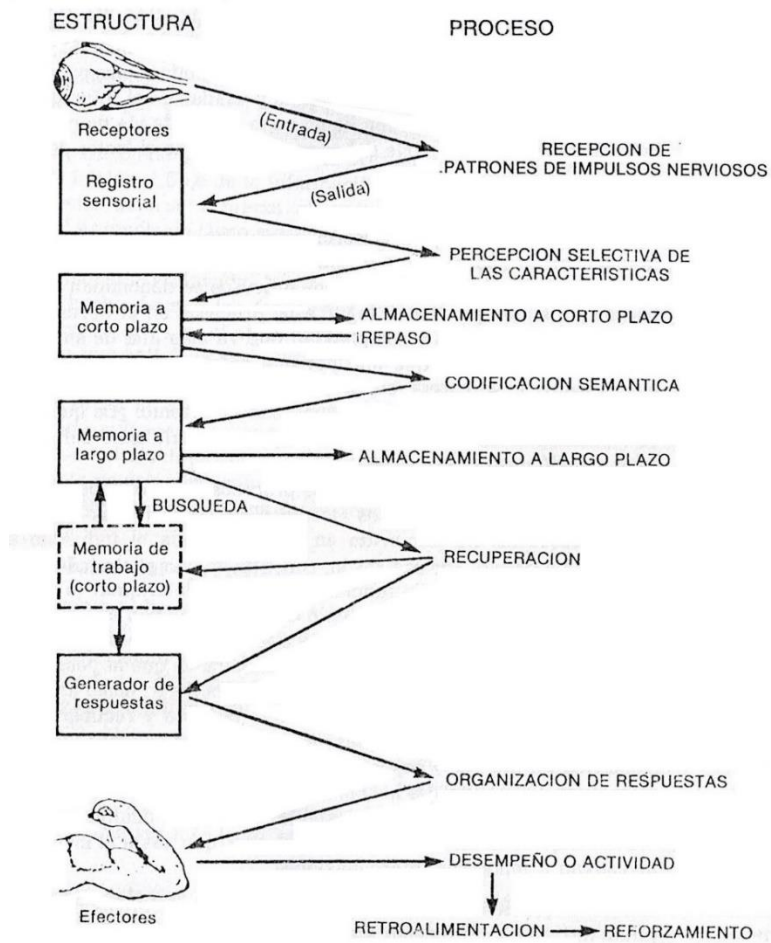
ESTRUCTURA

PROCESO

Receptores

(Entrada)

RECEPCION DE PATRONES DE IMPULSOS NERVIOSOS

Registro sensorial

(Salida)

PERCEPCION SELECTIVA DE LAS CARACTERISTICAS

Memoria a corto plazo

ALMACENAMIENTO A CORTO PLAZO

REPASO

CODIFICACION SEMANTICA

Memoria a largo plazo

ALMACENAMIENTO A LARGO PLAZO

BUSQUEDA

Memoria de trabajo (corto plazo)

RECUPERACION

Generador de respuestas

ORGANIZACION DE RESPUESTAS

Efectores

DESEMPEÑO O ACTIVIDAD

RETROALIMENTACION → REFORZAMIENTO